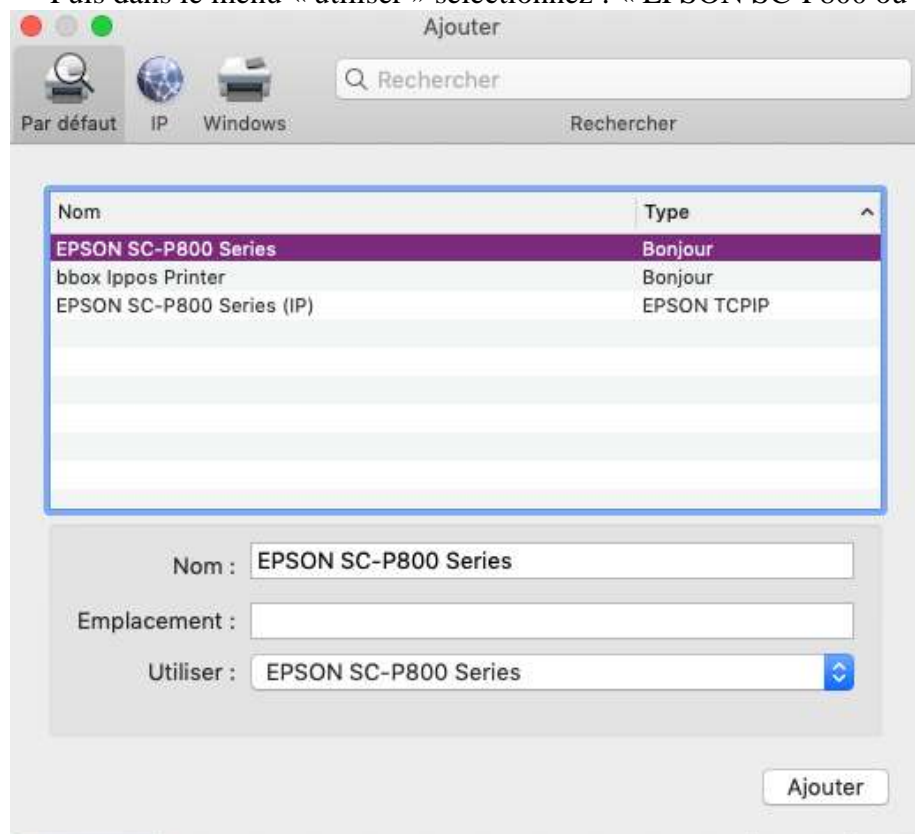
Puis dans le menu « utiliser » sélectionnez : « EPSON SC-P800 ou

Ajouter

Par défaut IP Windows

Rechercher

Rechercher

| Nom | Type |
|---|---|
| EPSON SC-P800 Series | Bonjour |
| bbox Ippos Printer | Bonjour |
| EPSON SC-P800 Series (IP) | EPSON TCPIP |

Nom : EPSON SC-P800 Series

Emplacement :

Utiliser : EPSON SC-P800 Series

Ajouter